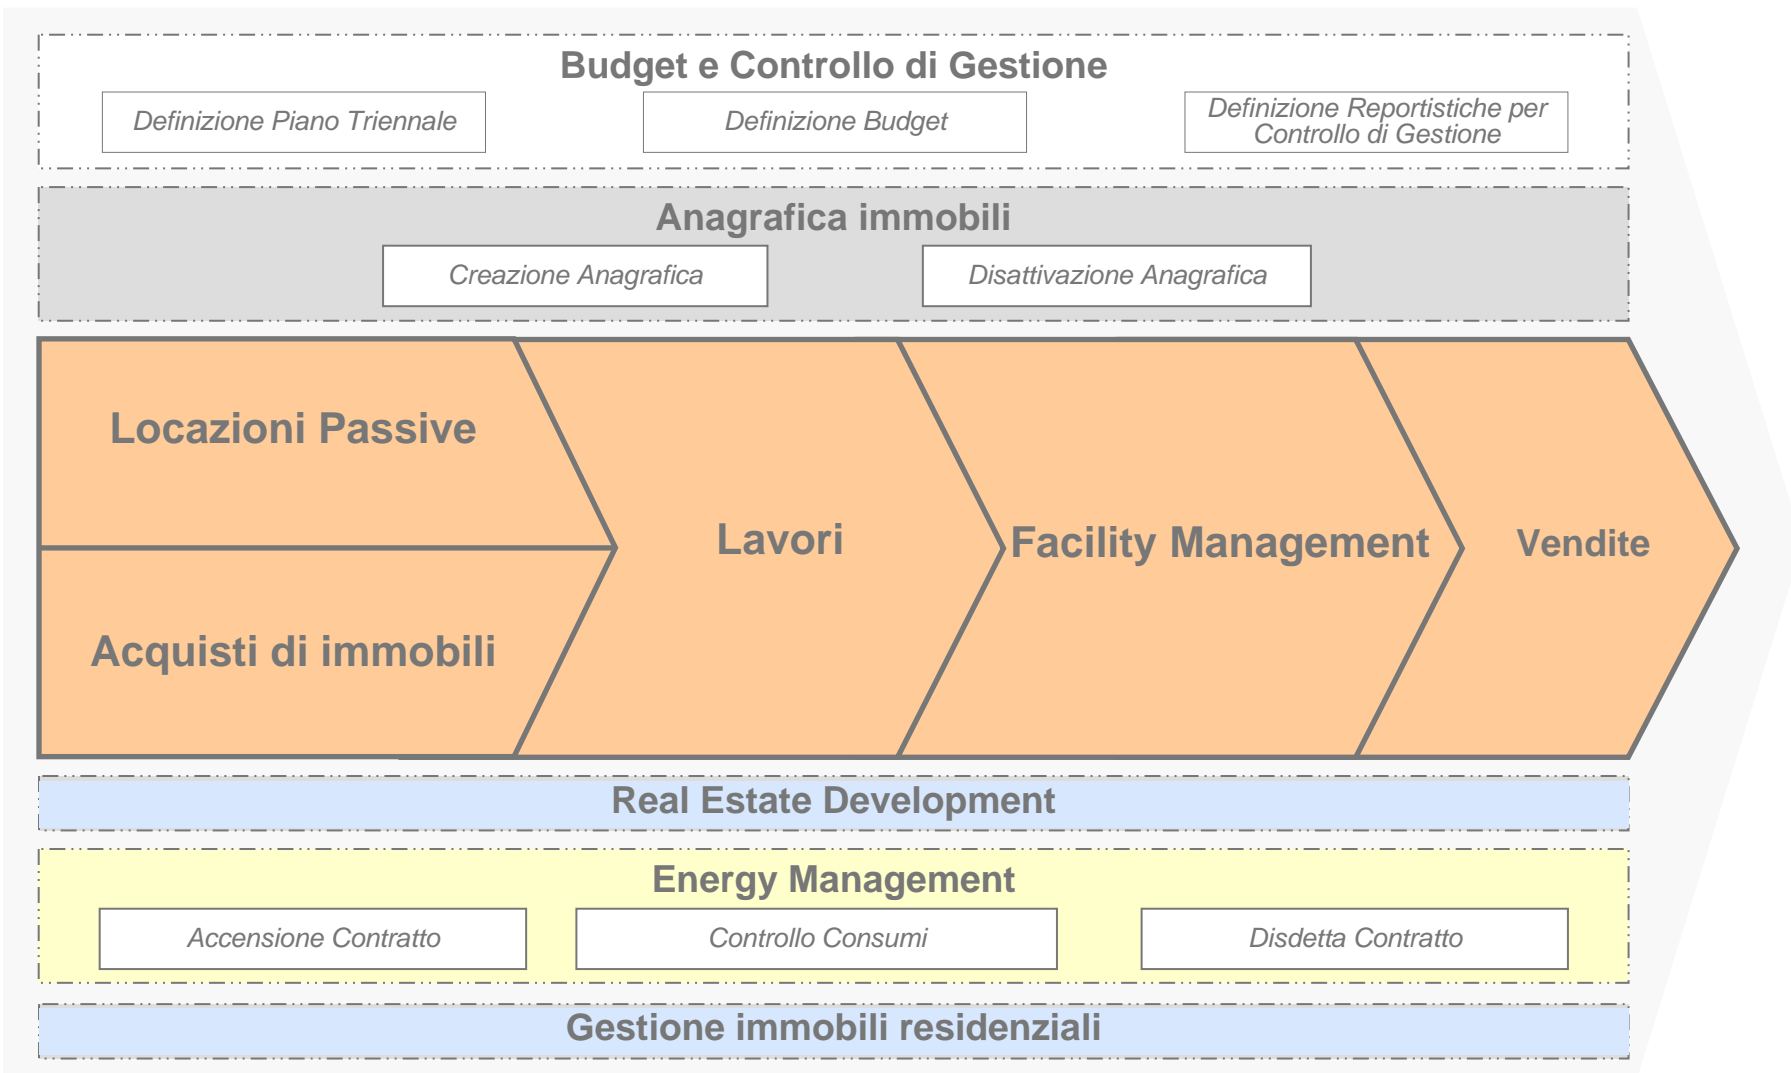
Budget e Controllo di Gestione

Definizione Piano Triennale

Definizione Budget

Definizione Reportistiche per Controllo di Gestione

Anagrafica immobili

Creazione Anagrafica

Disattivazione Anagrafica

Locazioni Passive

Acquisti di immobili

Lavori

Facility Management

Vendite

Real Estate Development

Energy Management

Accensione Contratto

Controllo Consumi

Disdetta Contratto

Gestione immobili residenziali